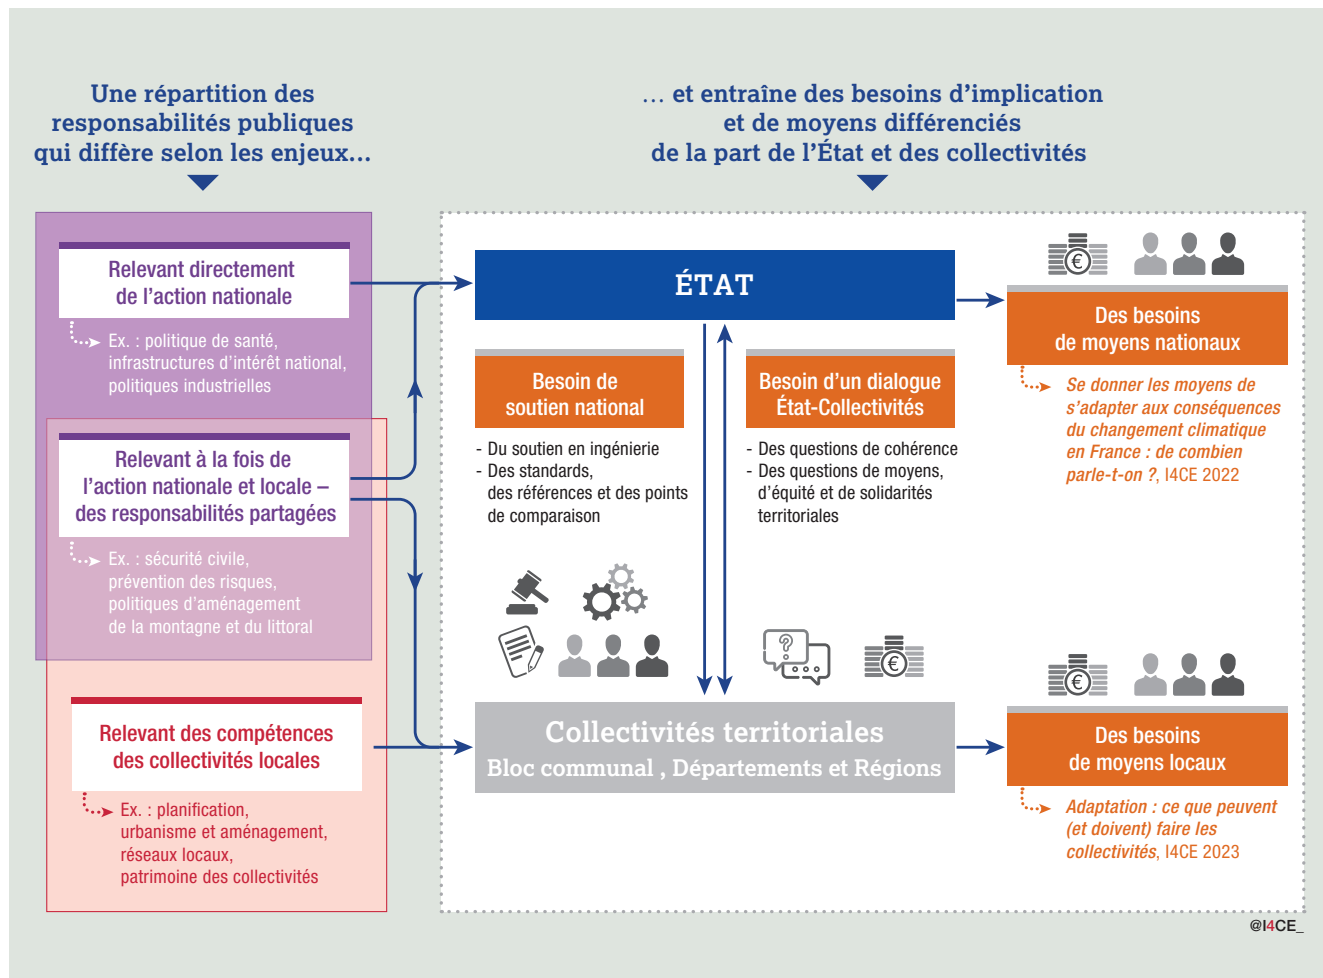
Une répartition des responsabilités publiques qui diffère selon les enjeux…

… et entraîne des besoins d’implication et de moyens différenciés de la part de l’État et des collectivités

Relevant directement de l’action nationale

Ex. : politique de santé, infrastructures d’intérêt national, politiques industrielles

Relevant à la fois de l’action nationale et locale – des responsabilités partagées

Ex. : sécurité civile, prévention des risques, politiques d’aménagement de la montagne et du littoral

Relevant des compétences des collectivités locales

Ex. : planification, urbanisme et aménagement, réseaux locaux, patrimoine des collectivités

ÉTAT

Besoin de soutien national

- Du soutien en ingénierie
- Des standards, des références et des points de comparaison

Besoin d’un dialogue État-Collectivités

- Des questions de cohérence
- Des questions de moyens, d’équité et de solidarités territoriales

Collectivités territoriales
Bloc communal , Départements et Régions

Des besoins de moyens nationaux

Se donner les moyens de s’adapter aux conséquences du changement climatique en France : de combien parle-t-on ?, I4CE 2022

Des besoins de moyens locaux

Adaptation : ce que peuvent (et doivent) faire les collectivités, I4CE 2023

@I4CE_